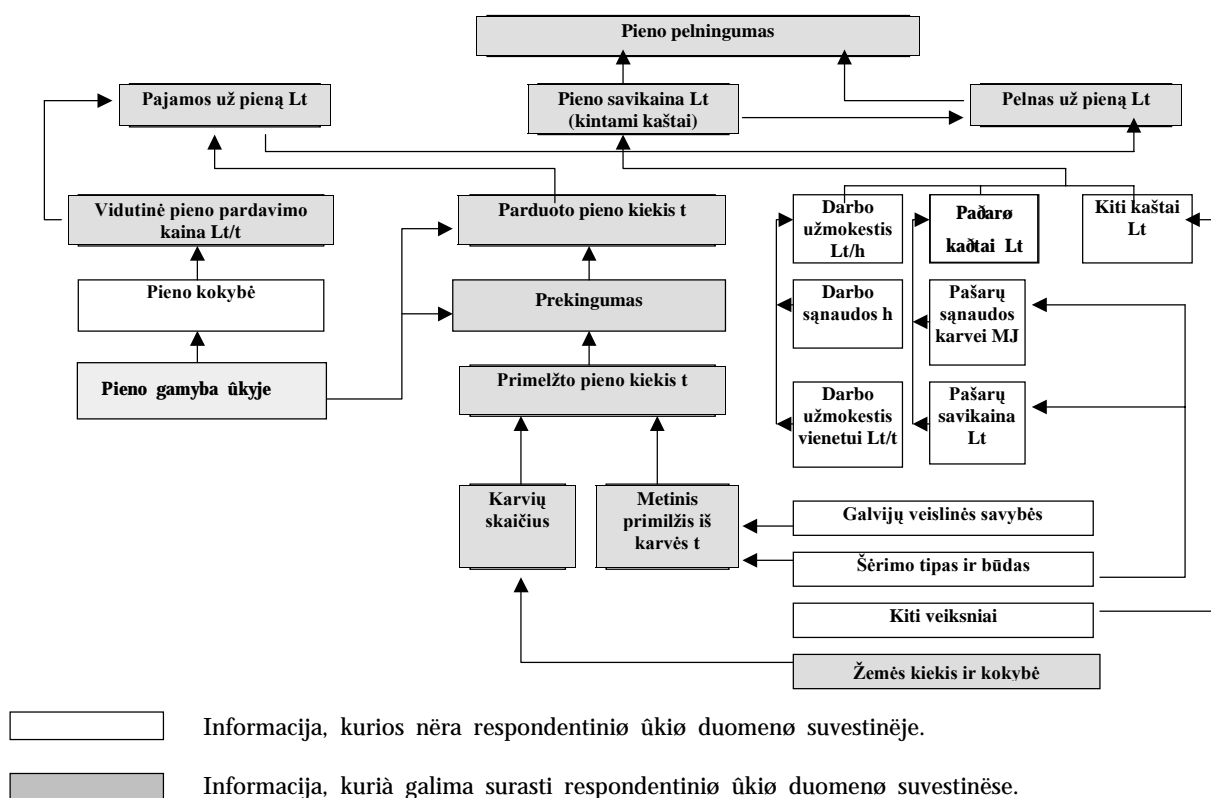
Pieno pelningumas

Pajamos už pieną Lt

Pieno savikaina Lt (kintami kaštai)

Pelnas už pieną Lt

Vidutinė pieno pardavimo kaina Lt/t

Parduoto pieno kiekis t

Darbo užmokestis Lt/h

Paðarø kaðtai Lt

Kiti kaštai Lt

Pieno kokybė

Prekingumas

Darbo sąnaudos h

Pašarų sąnaudos karvei MJ

Pieno gamyba ûkyje

Primelžto pieno kiekis t

Darbo užmokestis vienetui Lt/t

Pašarų savikaina Lt

Karvių skaičius

Metinis primilžis iš karvės t

Galvijų veislinės savybės

Šėrimo tipas ir būdas

Kiti veiksniai

Žemės kiekis ir kokybė

Informacija, kurios nëra respondentiniø ûkiø duomenø suvestinëje.

Informacija, kurià galima surasti respondentiniø ûkiø duomenø suvestinëse.